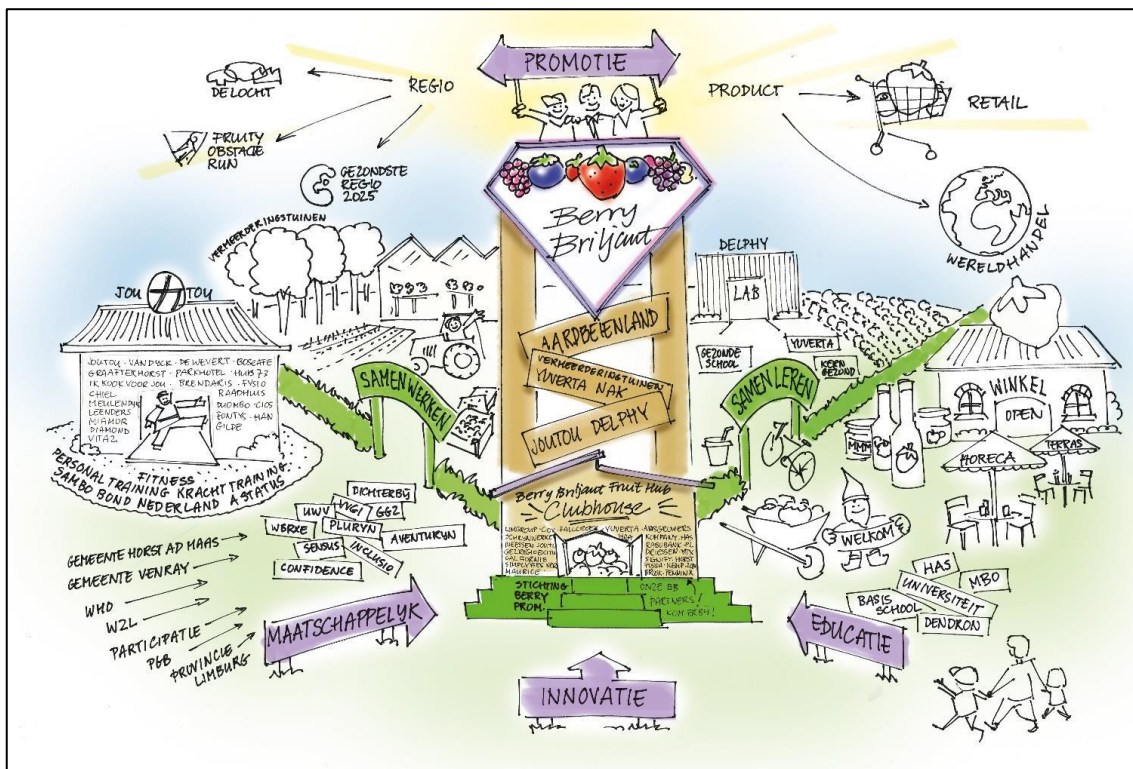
PROMOTIE

REGIO

DE LOCHT

FRUITY OBSTACLE RUN

GEZONDSTE REGIO 2025

PRODUCT

RETAIL

WERELDHANDEL

Berry Briljant

VERMEERDERINGSTUINEN

DELPHY

LAB

JOU TOU

JOUTOU · VANDYCK · DE WEVERT · BOSCAFE GRAAFTERHORST · PARKHOTEL · HUIS 73 IK KOOK VOOR JOU · BRENDARIS · FYSIO CHIEL · RAADHUIS MEULENDIJK · LEENDERS · DUO MBO · CIOS MIAMOR · FONTYS · HAN DIAMOND · GILDE VITA2

FITNESS PERSONAL TRAINING KRACHTTRAINING SAMBO BOND NEDERLAND A STATUS

AARDBEIENLAND

VERMEERDERINGSTUINEN YUVERTA NAK

JOUTOU DELPHY

SAMENWERKEN

SAMEN LEREN

GEZONDE SCHOOL

YUVERTA

KERN GEZOND

WINKEL

OPEN

HORECA

TERRAS

MMM

Berry Briljant Fruit Hub Clubhouse

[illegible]

STICHTING BERRY PROM.

ONZE BB PARTNERS / KOM ERBIJ!

WELKOM

DICHTERBIJ

UWV VVGI GGZ

WERKE PLURYN

SENSUS INCLUSIO AVENTURIJN

CONFIDENCE

GEMEENTE HORST AD MAAS

GEMEENTE VENRAY

WHO

W2L

PARTICIPATIE

PGB

PROVINCIE LIMBURG

MAATSCHAPPELIJK

HAS

MBO

UNIVERSITEIT

BASIS SCHOOL

DENDRON

EDUCATIE

INNOVATIE